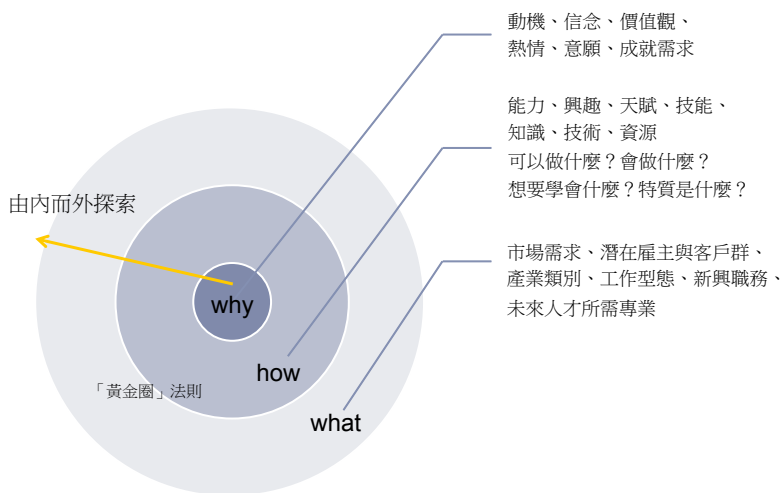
動機、信念、價值觀、
熱情、意願、成就需求

能力、興趣、天賦、技能、
知識、技術、資源
可以做什麼？會做什麼？
想要學會什麼？特質是什麼？

由內而外探索

市場需求、潛在雇主與客戶群、
產業類別、工作型態、新興職務、
未來人才所需專業

why

how

「黃金圈」法則

what